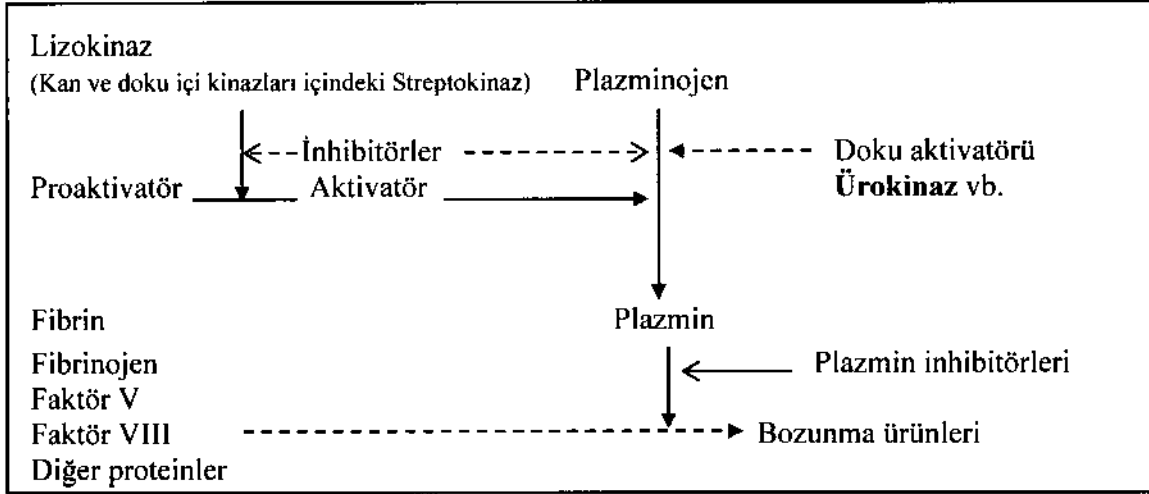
Lizokinaz
(Kan ve doku içi kinazları içindeki Streptokinaz)

Plazminojen

İnhibitörler

Doku aktivatörü
Ürokinaz vb.

Proaktivatör

Aktivatör

Fibrin
Fibrinojen
Faktör V
Faktör VIII
Diğer proteinler

Plazmin

Plazmin inhibitörleri

Bozunma ürünleri